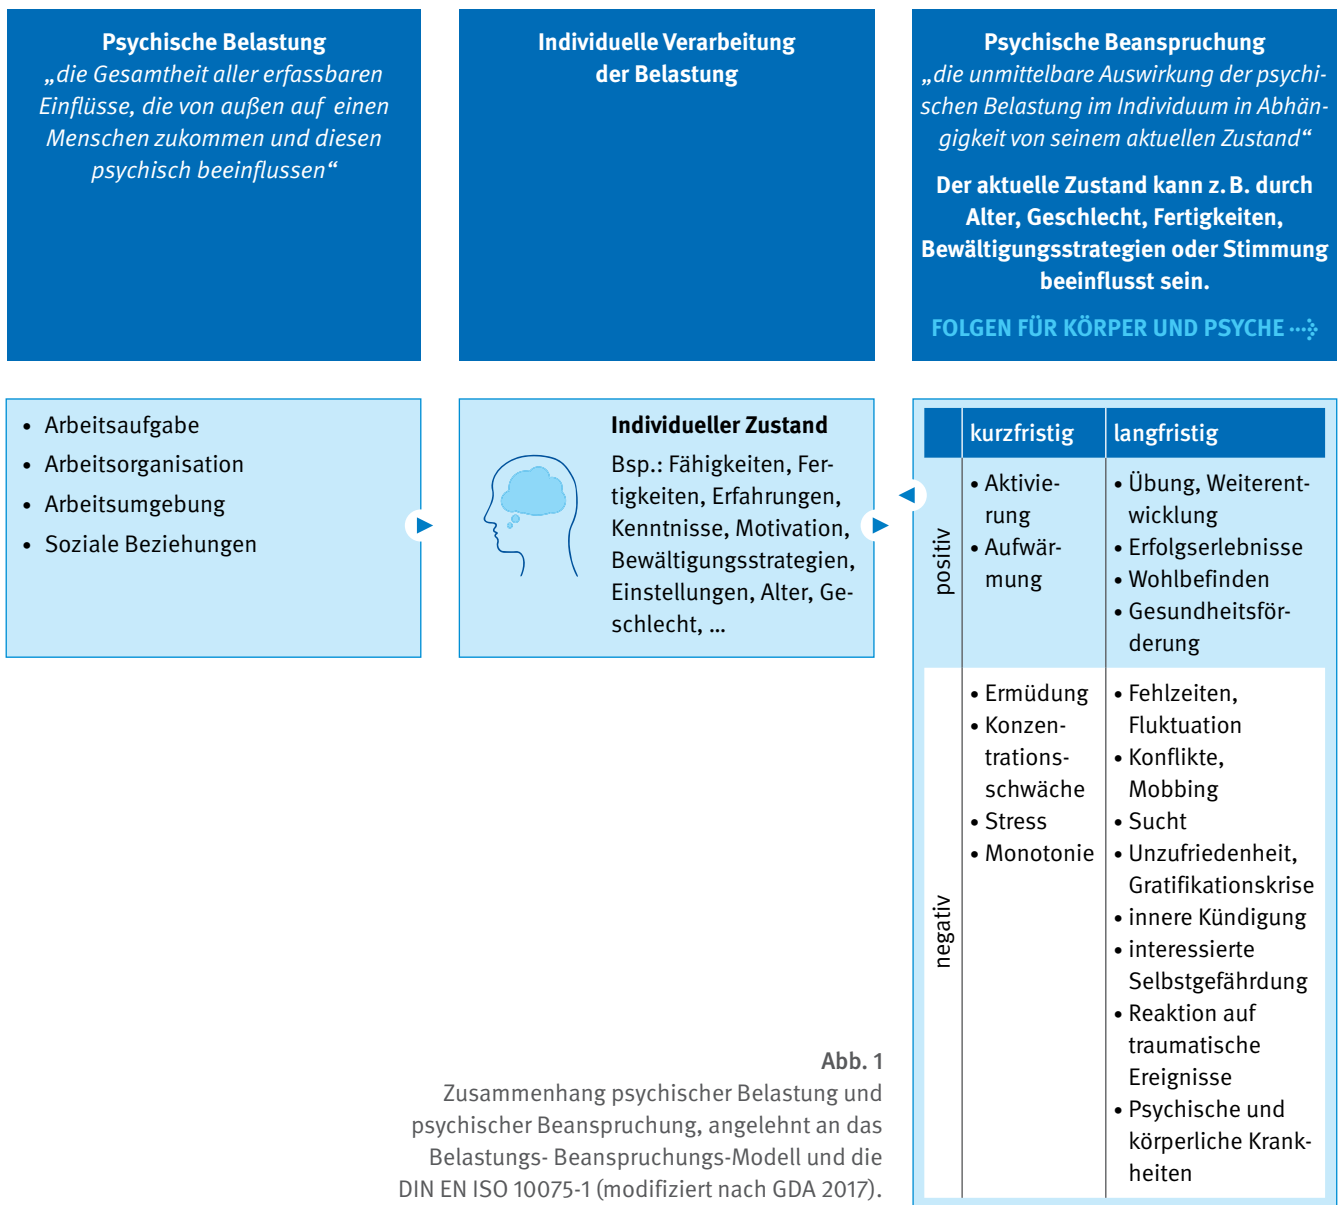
**Psychische Belastung**
„die Gesamtheit aller erfassbaren Einflüsse, die von außen auf einen Menschen zukommen und diesen psychisch beeinflussen“

**Individuelle Verarbeitung der Belastung**

**Psychische Beanspruchung**
„die unmittelbare Auswirkung der psychischen Belastung im Individuum in Abhängigkeit von seinem aktuellen Zustand“

**Der aktuelle Zustand kann z. B. durch Alter, Geschlecht, Fertigkeiten, Bewältigungsstrategien oder Stimmung beeinflusst sein.**

FOLGEN FÜR KÖRPER UND PSYCHE

- Arbeitsaufgabe
- Arbeitsorganisation
- Arbeitsumgebung
- Soziale Beziehungen

**Individueller Zustand**
Bsp.: Fähigkeiten, Fertigkeiten, Erfahrungen, Kenntnisse, Motivation, Bewältigungsstrategien, Einstellungen, Alter, Geschlecht, ...

| | kurzfristig | langfristig |
|---|---|---|
| positiv | • Aktivierung • Aufwärmung | • Übung, Weiterentwicklung • Erfolgserlebnisse • Wohlbefinden • Gesundheitsförderung |
| negativ | • Ermüdung • Konzentrationsschwäche • Stress • Monotonie | • Fehlzeiten, Fluktuation • Konflikte, Mobbing • Sucht • Unzufriedenheit, Gratifikationskrise • innere Kündigung • interessierte Selbstgefährdung • Reaktion auf traumatische Ereignisse • Psychische und körperliche Krankheiten |

**Abb. 1**
Zusammenhang psychischer Belastung und psychischer Beanspruchung, angelehnt an das Belastungs- Beanspruchungs-Modell und die DIN EN ISO 10075-1 (modifiziert nach GDA 2017).